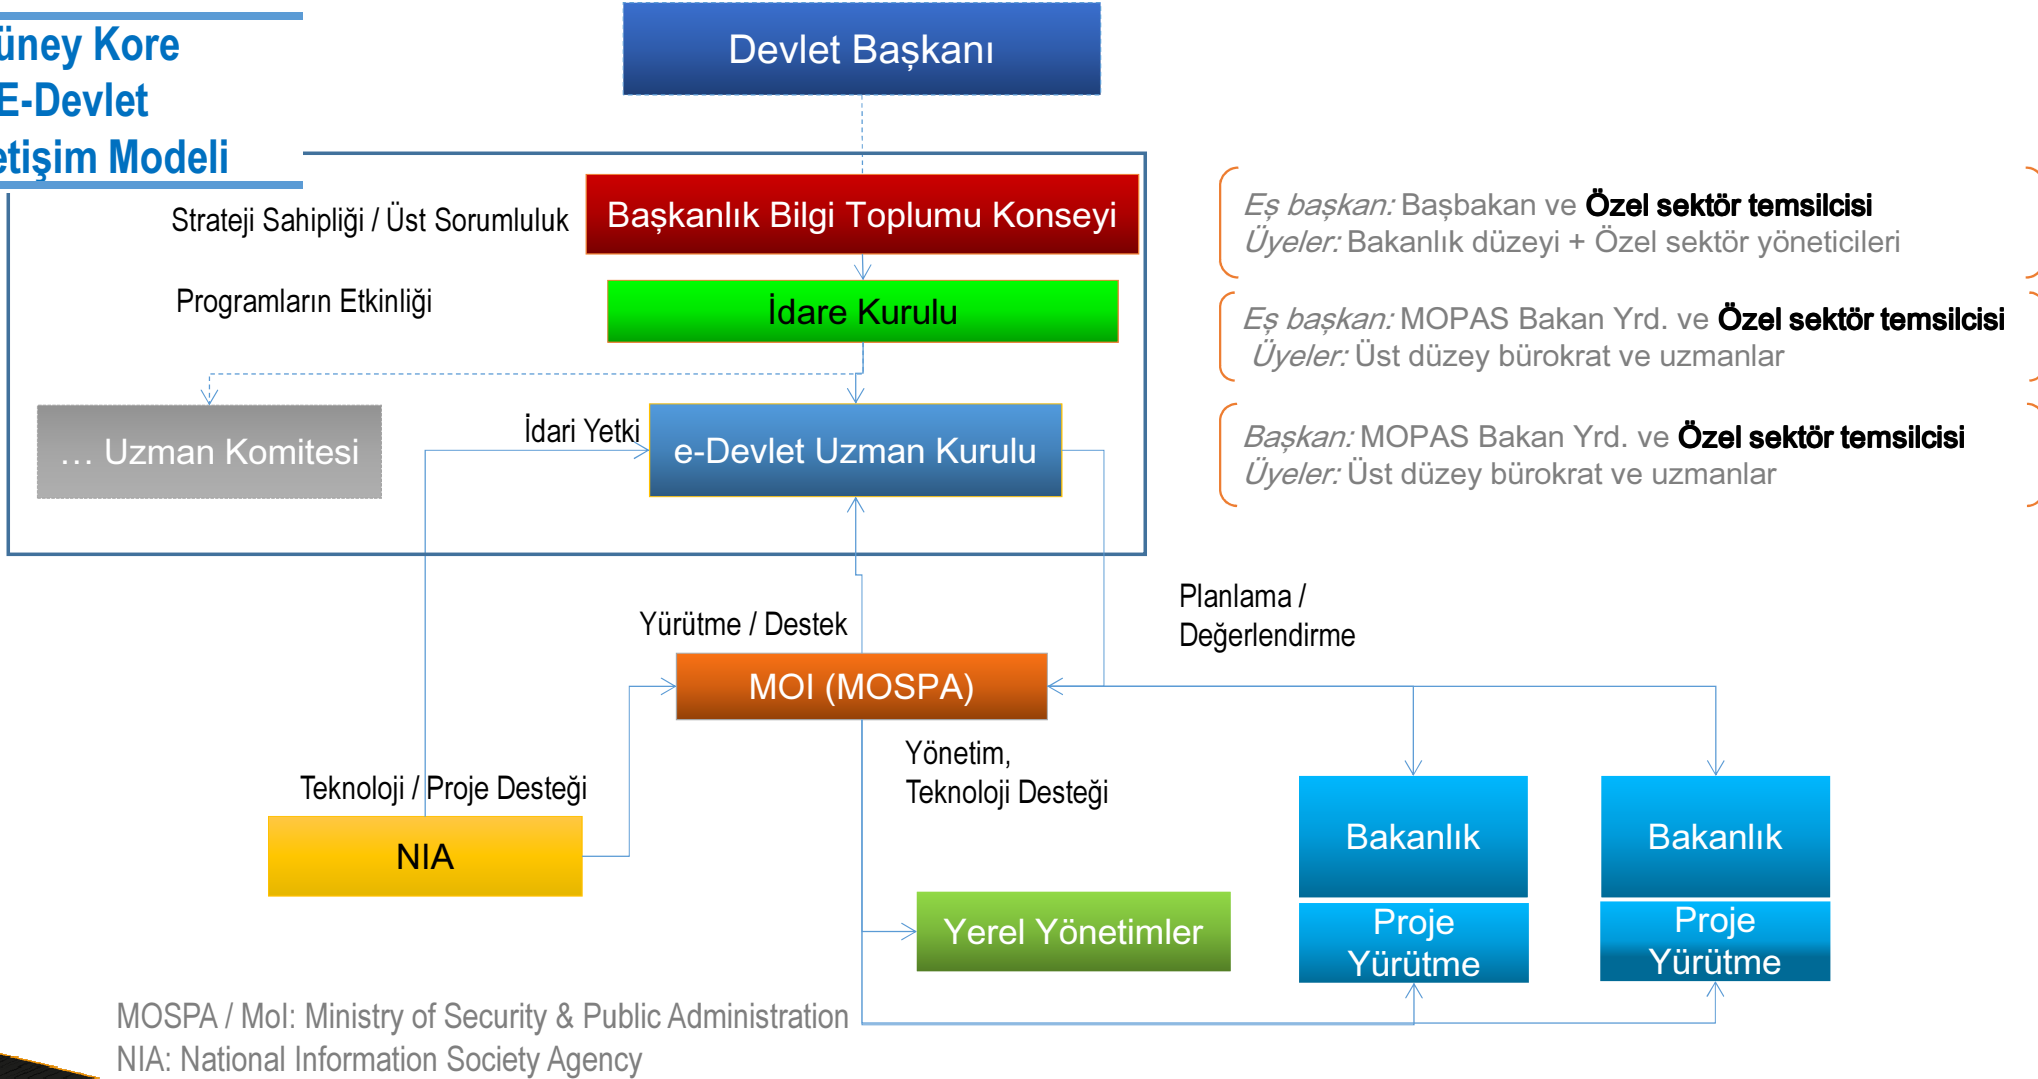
üney Kore
E-Devlet
etişim Modeli

Devlet Başkanı

Strateji Sahipliği / Üst Sorumluluk

Başkanlık Bilgi Toplumu Konseyi

Programların Etkinliği

İdare Kurulu

… Uzman Komitesi

İdari Yetki

e-Devlet Uzman Kurulu

*Eş başkan:* Başbakan ve **Özel sektör temsilcisi**
*Üyeler:* Bakanlık düzeyi + Özel sektör yöneticileri

*Eş başkan:* MOPAS Bakan Yrd. ve **Özel sektör temsilcisi**
*Üyeler:* Üst düzey bürokrat ve uzmanlar

*Başkan:* MOPAS Bakan Yrd. ve **Özel sektör temsilcisi**
*Üyeler:* Üst düzey bürokrat ve uzmanlar

Planlama / Değerlendirme

Yürütme / Destek

MOI (MOSPA)

Yönetim, Teknoloji Desteği

Teknoloji / Proje Desteği

NIA

Bakanlık

Proje Yürütme

Bakanlık

Proje Yürütme

Yerel Yönetimler

MOSPA / MoI: Ministry of Security & Public Administration
NIA: National Information Society Agency